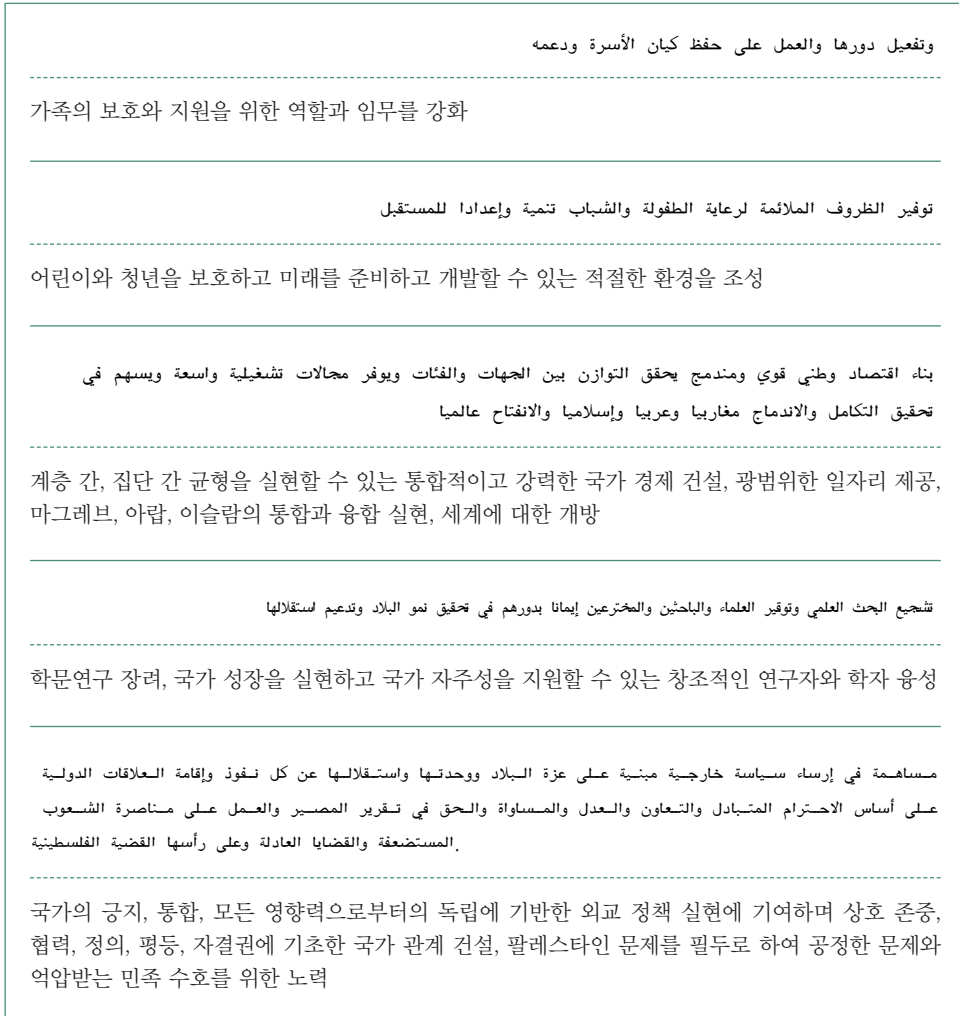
وتفعيل دورها والعمل على حفظ كيان الأسرة ودعمه

가족의 보호와 지원을 위한 역할과 임무를 강화

توفير الظروف الملائمة لرعاية الطفولة والشباب تنمية وإعدادا للمستقبل

어린이와 청년을 보호하고 미래를 준비하고 개발할 수 있는 적절한 환경을 조성

بناء اقتصاد وطني قوي ومندمج يحقق التوازن بين الجهات والفئات ويوفر مجالات تشغيلية واسعة ويسهم في تحقيق التكامل والاندماج مغاربيا وعربيا وإسلاميا والانفتاح عالميا

계층 간, 집단 간 균형을 실현할 수 있는 통합적이고 강력한 국가 경제 건설, 광범위한 일자리 제공, 마그레브, 아랍, 이슬람의 통합과 융합 실현, 세계에 대한 개방

تشجيع البحث العلمي وتوقير العلماء والباحثين والمخترعين إيمانا بدورهم في تحقيق نمو البلاد وتدعيم استقلالها

학문연구 장려, 국가 성장을 실현하고 국가 자주성을 지원할 수 있는 창조적인 연구자와 학자 융성

مساهمة في إرساء سياسة خارجية مبنية على عزة البلاد ووحدتها واستقلالها عن كل نفوذ وإقامة العلاقات الدولية على أساس الاحترام المتبادل والتعاون والعدل والمساواة والحق في تقرير المصير والعمل على مناصرة الشعوب المستضعفة والقضايا العادلة وعلى رأسها القضية الفلسطينية.

국가의 긍지, 통합, 모든 영향력으로부터의 독립에 기반한 외교 정책 실현에 기여하며 상호 존중, 협력, 정의, 평등, 자결권에 기초한 국가 관계 건설, 팔레스타인 문제를 필두로 하여 공정한 문제와 억압받는 민족 수호를 위한 노력